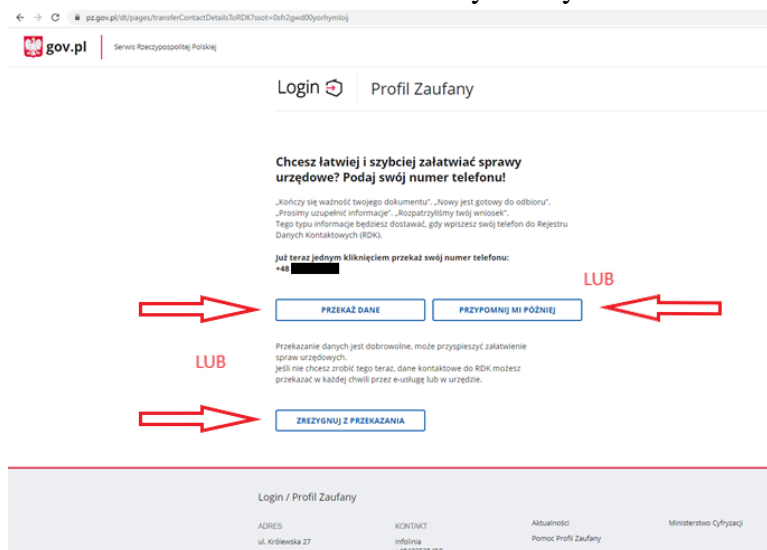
pz.gov.pl/dt/pages/transferContactDetailsToRDK?ssot=0sfr2gwd00yorhymloij

gov.pl Serwis Rzeczypospolitej Polskiej

Login Profil Zaufany

Chcesz łatwiej i szybciej załatwiać sprawy urzędowe? Podaj swój numer telefonu!

„Kończy się ważność twojego dokumentu". „Nowy jest gotowy do odbioru". „Prosimy uzupełnić informacje". „Rozpatrzyliśmy twój wniosek". Tego typu informacje będziesz dostawać, gdy wpiszesz swój telefon do Rejestru Danych Kontaktowych (RDK).

Już teraz jednym kliknięciem przekaż swój numer telefonu:
+48

LUB

PRZEKAŻ DANE

PRZYPOMNIJ MI PÓŹNIEJ

LUB

Przekazanie danych jest dobrowolne, może przyspieszyć załatwienie spraw urzędowych.
Jeśli nie chcesz zrobić tego teraz, dane kontaktowe do RDK możesz przekazać w każdej chwili przez e-usługę lub w urzędzie.

ZREZYGNUJ Z PRZEKAZANIA

Login / Profil Zaufany

ADRES
ul. Królewska 27

KONTAKT
Infolinia
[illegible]

Aktualności
Pomoc Profil Zaufany

Ministerstwo Cyfryzacji